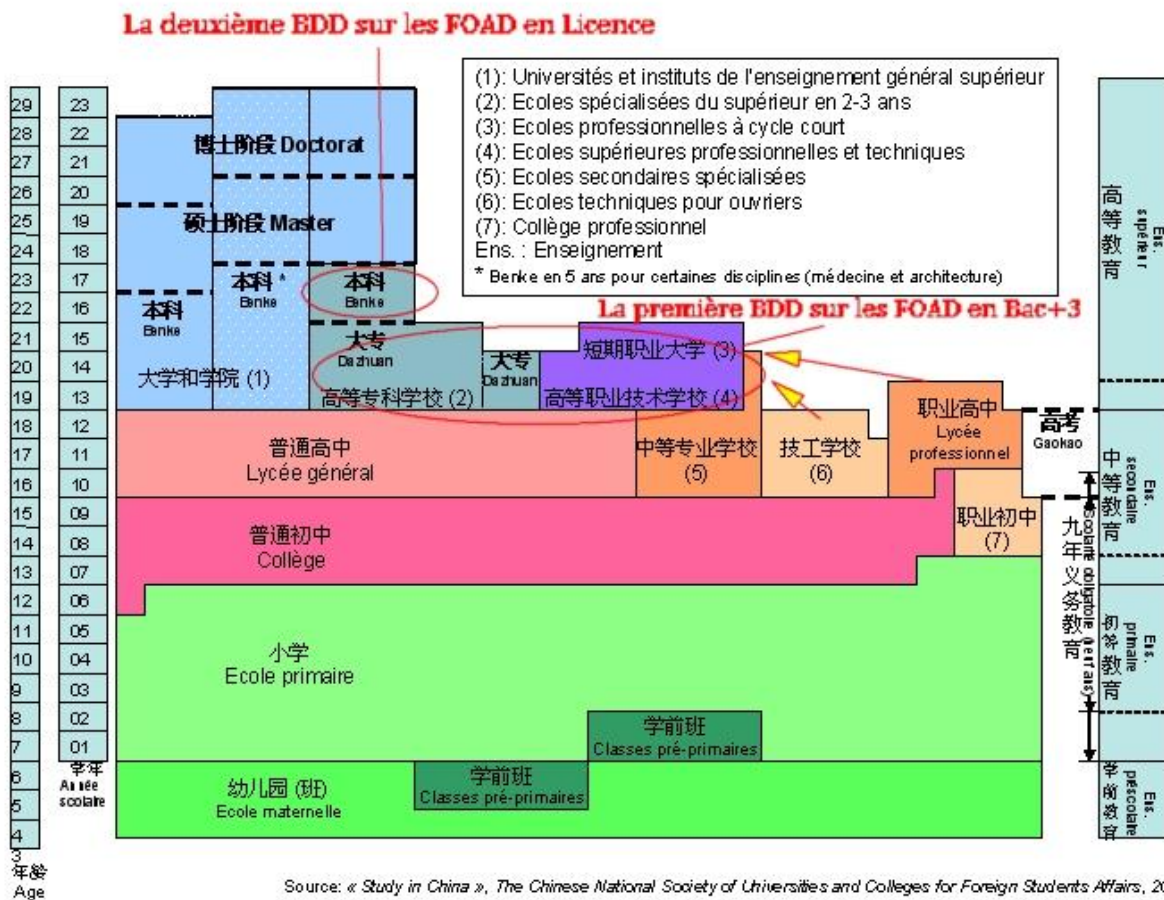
La deuxième BDD sur les FOAD en Licence

(1): Universités et instituts de l'enseignement général supérieur
(2): Ecoles spécialisées du supérieur en 2-3 ans
(3): Ecoles professionnelles à cycle court
(4): Ecoles supérieures professionnelles et techniques
(5): Ecoles secondaires spécialisées
(6): Ecoles techniques pour ouvriers
(7): Collège professionnel
Ens. : Enseignement
* Benke en 5 ans pour certaines disciplines (médecine et architecture)

La première BDD sur les FOAD en Bac+3

| 年龄 Age | 学年 Année scolaire |
|---|---|
| 29 | 23 |
| 28 | 22 |
| 27 | 21 |
| 26 | 20 |
| 25 | 19 |
| 24 | 18 |
| 23 | 17 |
| 22 | 16 |
| 21 | 15 |
| 20 | 14 |
| 19 | 13 |
| 18 | 12 |
| 17 | 11 |
| 16 | 10 |
| 15 | 09 |
| 14 | 08 |
| 13 | 07 |
| 12 | 06 |
| 11 | 05 |
| 10 | 04 |
| 9 | 03 |
| 8 | 02 |
| 7 | 01 |
| 6 | |
| 5 | |
| 4 | |
| 3 | |

博士阶段 Doctorat
硕士阶段 Master
本科 * Benke
本科 Benke
本科 Benke
大专 Dazhuan
大专 Dazhuan
短期职业大学 (3)
大学和学院 (1)
高等专科学校 (2)
高等职业技术学校 (4)
普通高中 Lycée général
中等专业学校 (5)
技工学校 (6)
职业高中 Lycée professionnel
高考 Gaokao
普通初中 Collège
职业初中 (7)
小学 Ecole primaire
学前班 Classes pré-primaires
幼儿园 (班) Ecole maternelle
学前班 Classes pré-primaires

九年义务教育 Scolarité obligatoire (9 ans)
高等教育 Ens. supérieur
中等教育 Ens. secondaire
初等教育 Ens. primaire
学前教育 Ens. préscolaire

Source: « Study in China », The Chinese National Society of Universities and Colleges for Foreign Students Affairs, 20